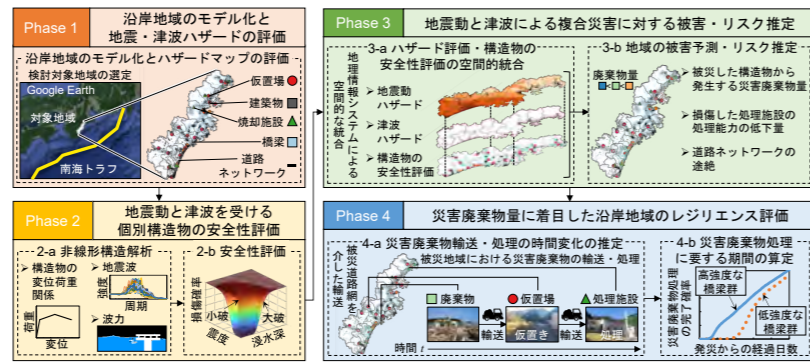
Phase 1

沿岸地域のモデル化と地震・津波ハザードの評価

沿岸地域のモデル化とハザードマップの評価

検討対象地域の選定

Google Earth

対象地域

南海トラフ

仮置場

建築物

焼却施設

橋梁

道路ネットワーク

Phase 2

地震動と津波を受ける個別構造物の安全性評価

2-a 非線形構造解析

➤ 構造物の変位荷重関係

荷重

変位

➤ 地震波

強度

周期

➤ 波力

2-b 安全性評価

損傷確率

小破

大破

震度

浸水深

Phase 3

地震動と津波による複合災害に対する被害・リスク推定

3-a ハザード評価・構造物の安全性評価の空間的統合

地理情報システムによる空間的な統合

➤ 地震動ハザード

➤ 津波ハザード

➤ 構造物の安全性評価

3-b 地域の被害予測・リスク推定

廃棄物量

➤ 被災した構造物から発生する災害廃棄物量

➤ 損傷した処理施設の処理能力の低下量

➤ 道路ネットワークの途絶

Phase 4

災害廃棄物量に着目した沿岸地域のレジリエンス評価

4-a 災害廃棄物輸送・処理の時間変化の推定

被災道路網を介した輸送

被災地域における災害廃棄物の輸送・処理

廃棄物

仮置場

処理施設

輸送

輸送

仮置き

処理

時間 $t$

4-b 災害廃棄物処理に要する期間の算定

災害廃棄物処理の完了割合

高強度な橋梁群

低強度な橋梁群

発災からの経過日数